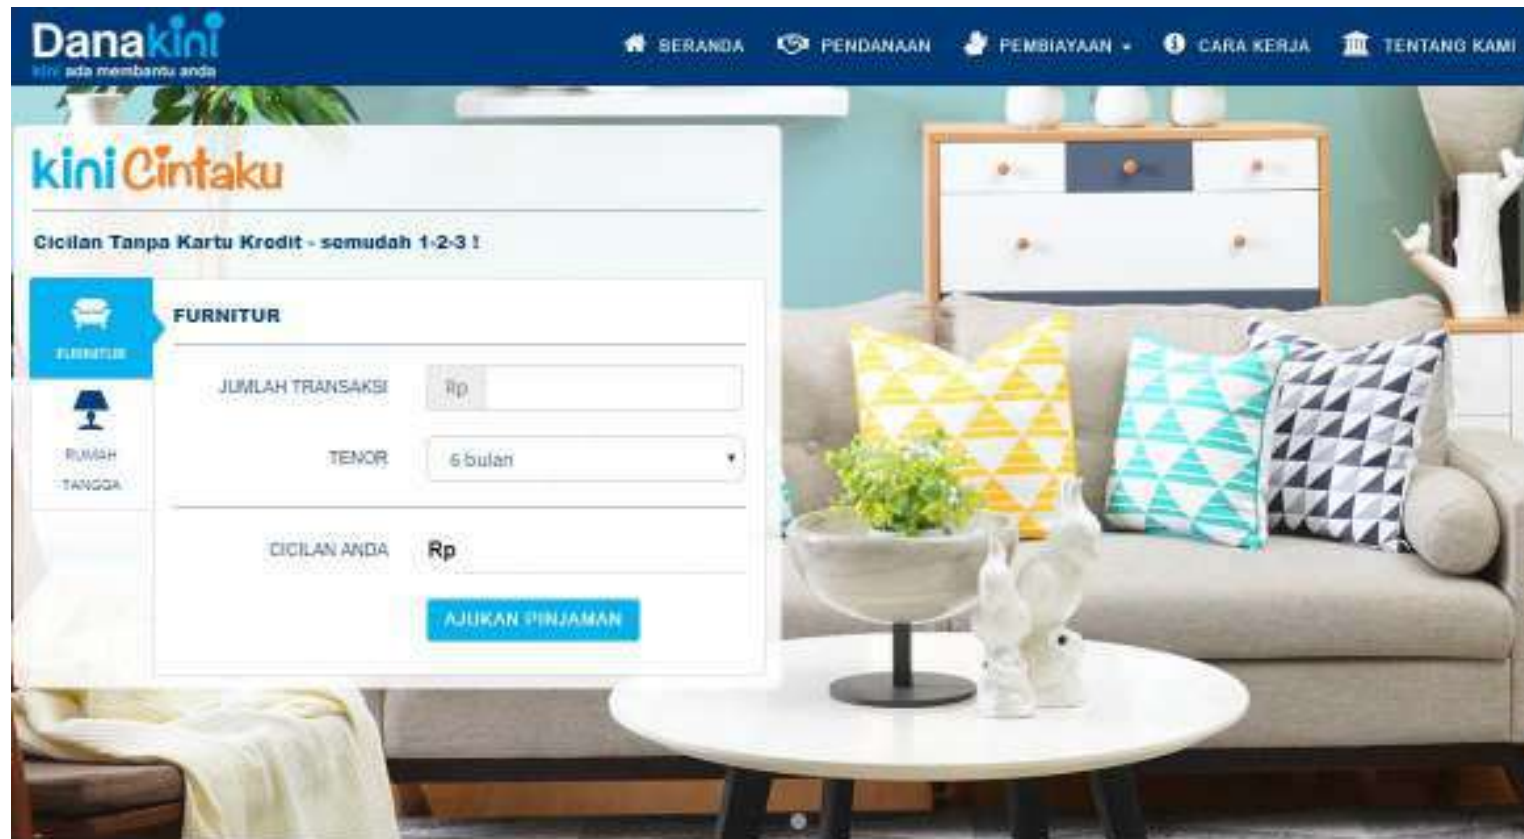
Danakini
kini ada membantu anda

BERANDA PENDANAAN PEMBIAYAAN CARA KERJA TENTANG KAMI

kini Cintaku

Cicilan Tanpa Kartu Kredit - semudah 1-2-3 !

FURNITUR

RUMAH TANGGA

FURNITUR

JUMLAH TRANSAKSI Rp

TENOR 6 bulan

CICILAN ANDA Rp

AJUKAN PINJAMAN